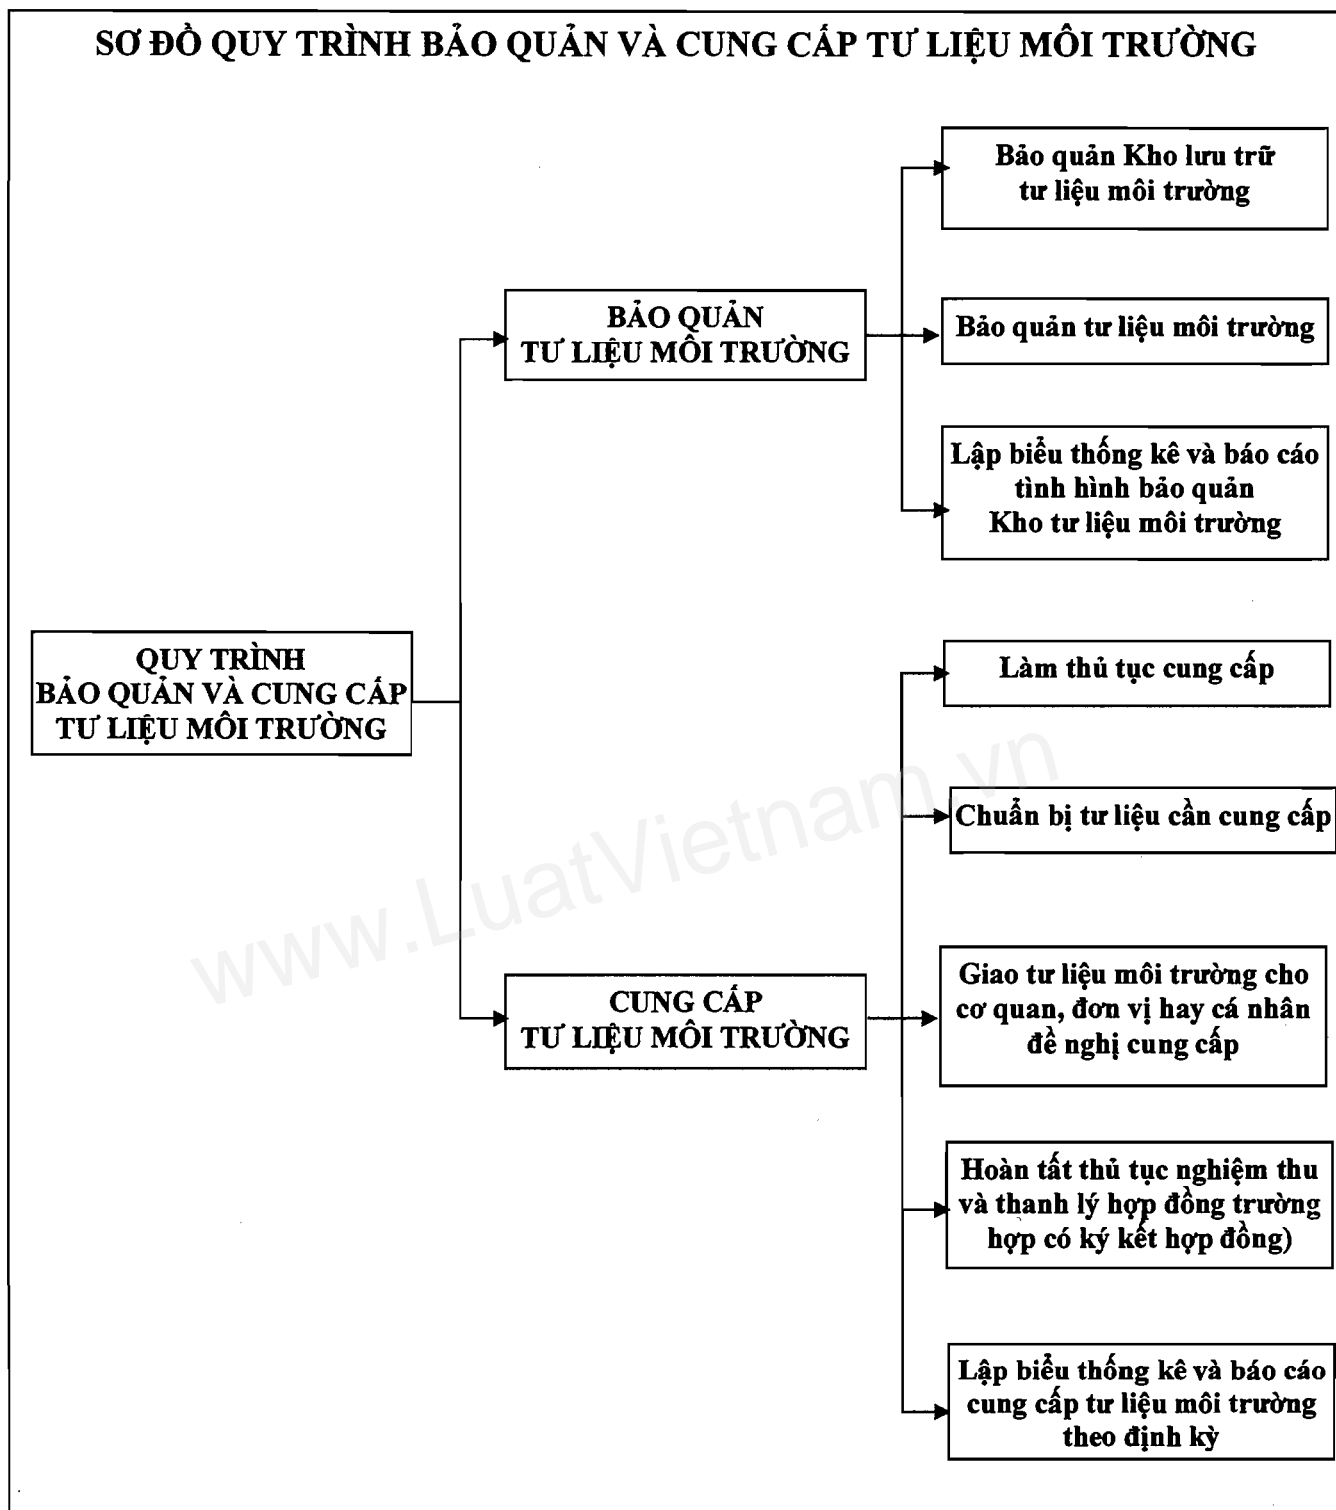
SƠ ĐỒ QUY TRÌNH BẢO QUẢN VÀ CUNG CẤP TƯ LIỆU MÔI TRƯỜNG

QUY TRÌNH BẢO QUẢN VÀ CUNG CẤP TƯ LIỆU MÔI TRƯỜNG

BẢO QUẢN TƯ LIỆU MÔI TRƯỜNG

Bảo quản Kho lưu trữ tư liệu môi trường

Bảo quản tư liệu môi trường

Lập biểu thống kê và báo cáo tình hình bảo quản Kho tư liệu môi trường

CUNG CẤP TƯ LIỆU MÔI TRƯỜNG

Làm thủ tục cung cấp

Chuẩn bị tư liệu cần cung cấp

Giao tư liệu môi trường cho cơ quan, đơn vị hay cá nhân đề nghị cung cấp

Hoàn tất thủ tục nghiệm thu và thanh lý hợp đồng trường hợp có ký kết hợp đồng)

Lập biểu thống kê và báo cáo cung cấp tư liệu môi trường theo định kỳ

www.LuatVietnam.vn